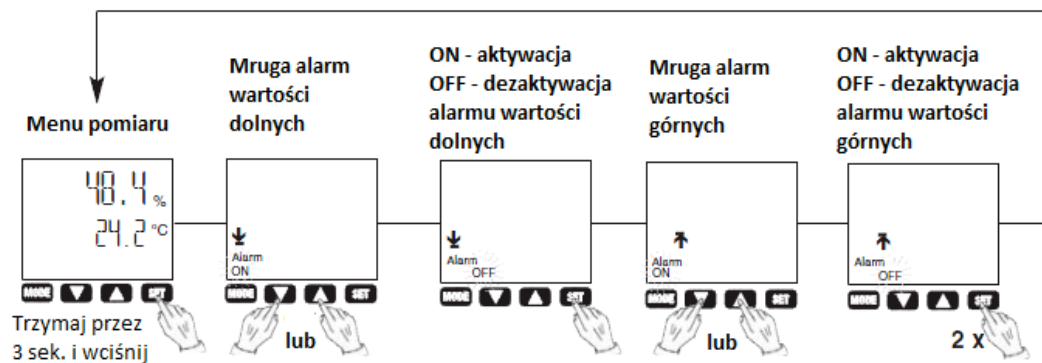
Menu pomiaru

48.4 %
24.2 °C

MODE SET

Trzymaj przez 3 sek. i wciśnij

Mruga alarm wartości dolnych

Alarm ON

MODE SET

lub

ON - aktywacja
OFF - dezaktywacja alarmu wartości dolnych

Alarm OFF

MODE SET

Mruga alarm wartości górnych

Alarm ON

MODE SET

lub

ON - aktywacja
OFF - dezaktywacja alarmu wartości górnych

Alarm OFF

MODE SET

2 x